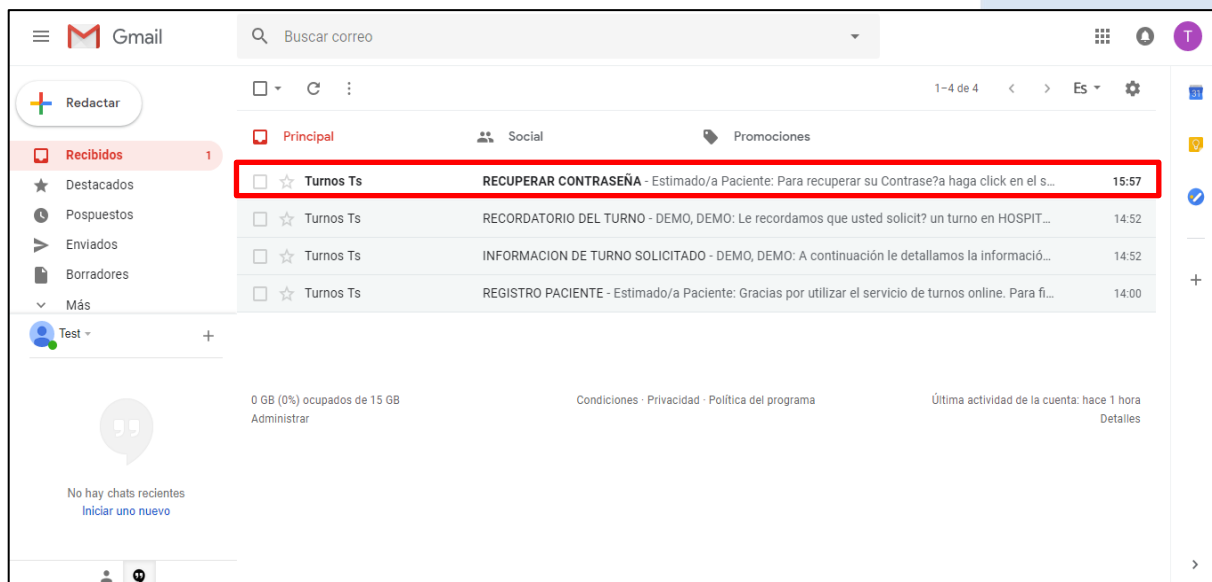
Gmail

Buscar correo

T

Redactar

Recibidos 1
Destacados
Pospuestos
Enviados
Borradores
Más

Test

No hay chats recientes
Iniciar uno nuevo

1–4 de 4
Es

Principal
Social
Promociones

Turnos Ts RECUPERAR CONTRASEÑA - Estimado/a Paciente: Para recuperar su Contrase?a haga click en el s... 15:57
Turnos Ts RECORDATORIO DEL TURNO - DEMO, DEMO: Le recordamos que usted solicit? un turno en HOSPIT... 14:52
Turnos Ts INFORMACION DE TURNO SOLICITADO - DEMO, DEMO: A continuación le detallamos la informació... 14:52
Turnos Ts REGISTRO PACIENTE - Estimado/a Paciente: Gracias por utilizar el servicio de turnos online. Para fi... 14:00

0 GB (0%) ocupados de 15 GB
Administrar

Condiciones · Privacidad · Política del programa

Última actividad de la cuenta: hace 1 hora
Detalles

31